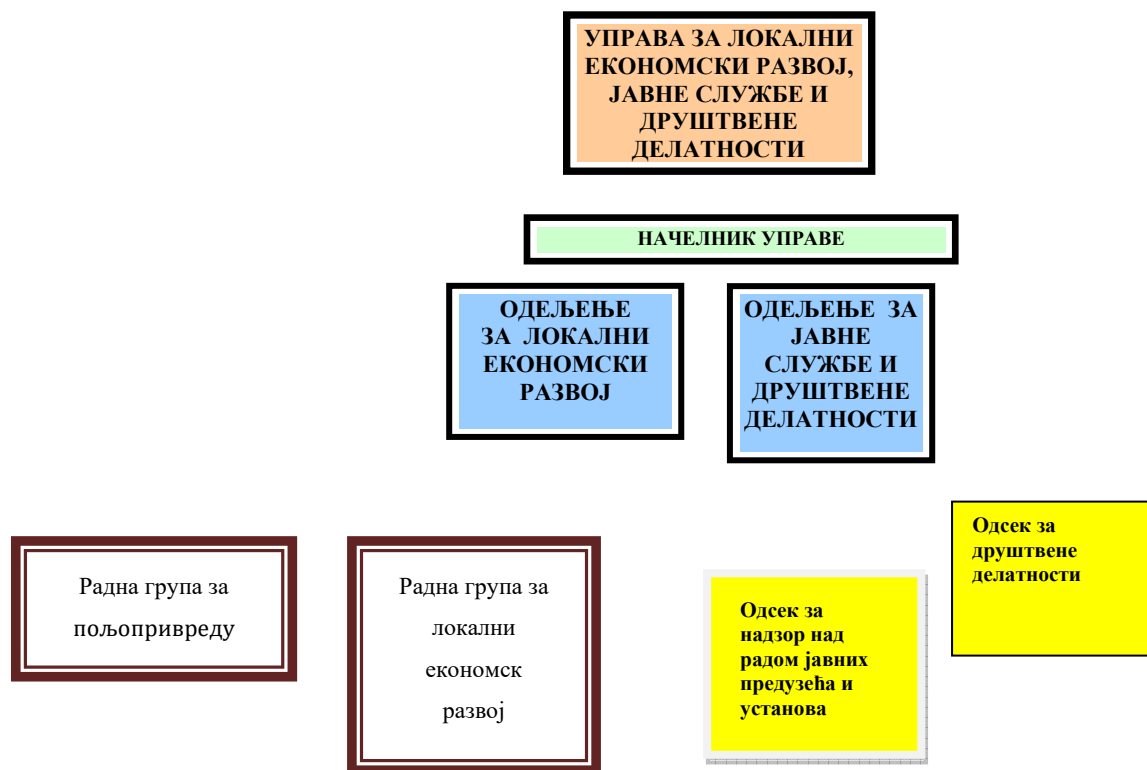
УПРАВА ЗА ЛОКАЛНИ ЕКОНОМСКИ РАЗВОЈ, ЈАВНЕ СЛУЖБЕ И ДРУШТВЕНЕ ДЕЛАТНОСТИ

НАЧЕЛНИК УПРАВЕ

ОДЕЉЕЊЕ ЗА ЛОКАЛНИ ЕКОНОМСКИ РАЗВОЈ

ОДЕЉЕЊЕ ЗА ЈАВНЕ СЛУЖБЕ И ДРУШТВЕНЕ ДЕЛАТНОСТИ

Одсек за друштвене делатности

Радна група за пољопривреду

Радна група за локални економск развој

Одсек за надзор над радом јавних предузећа и установа